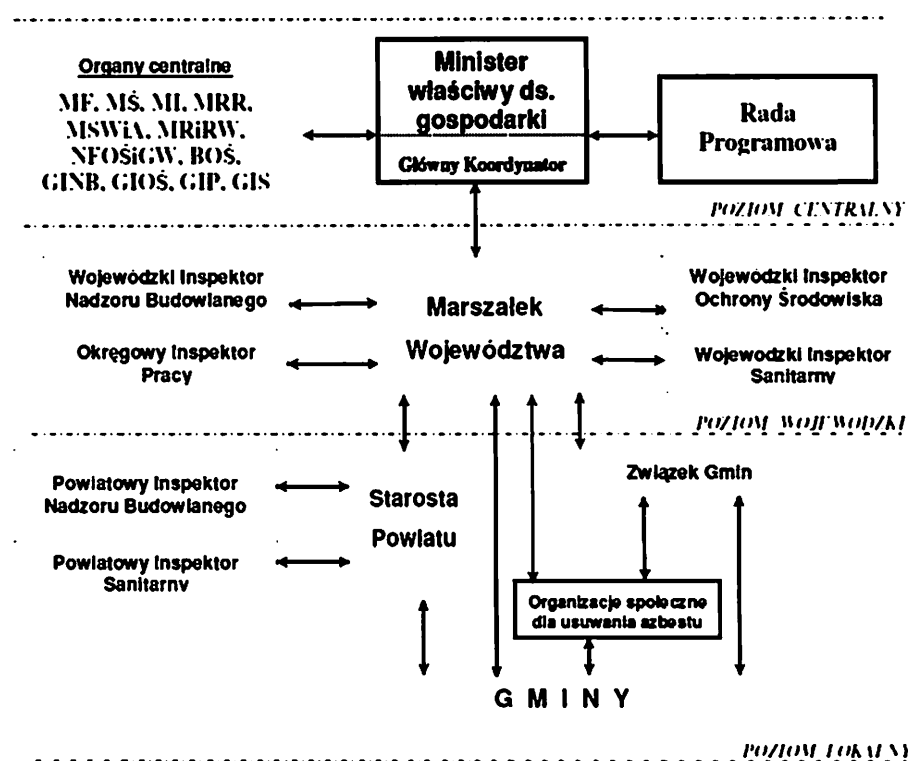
Organy centralne

MF, MŚ, MI, MRR, MSWiA, MRiRW, NFOŚiGW, BOŚ, GINB, GIOŚ, GIP, GIS

Minister właściwy ds. gospodarki

Główny Koordynator

Rada Programowa

POZIOM CENTRALNY

Wojewódzki Inspektor Nadzoru Budowlanego

Marszałek Województwa

Wojewódzki Inspektor Ochrony Środowiska

Okręgowy Inspektor Pracy

Wojewódzki Inspektor Sanitarny

POZIOM WOJEWÓDZKI

Powiatowy Inspektor Nadzoru Budowlanego

Starosta Powiatu

Związek Gmin

Powiatowy Inspektor Sanitarny

Organizacje społeczne dla usuwania azbestu

G M I N Y

POZIOM LOKALNY